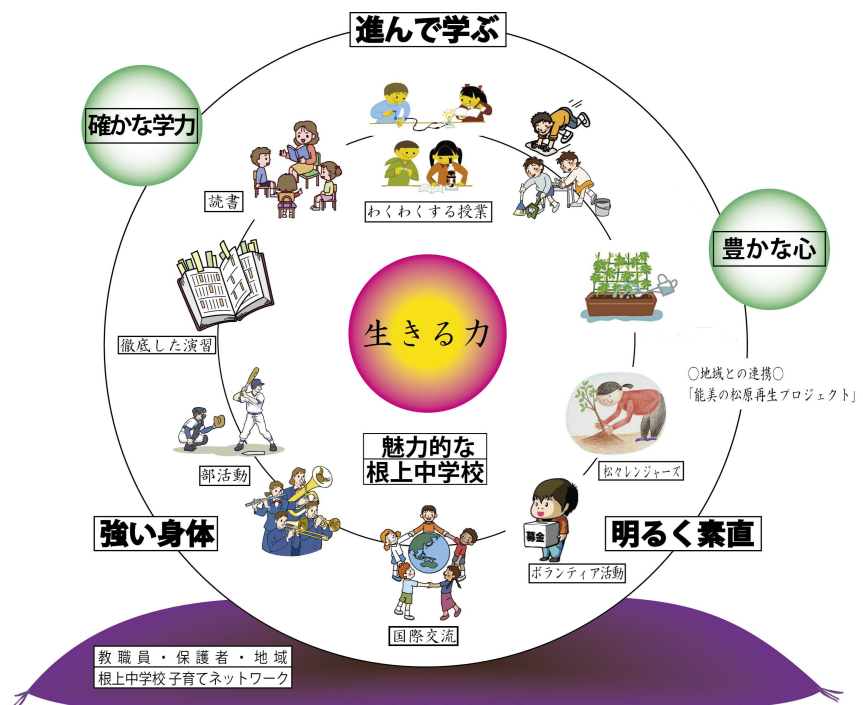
進んで学ぶ

確かな学力

豊かな心

読書

わくわくする授業

徹底した演習

生きる力

○地域との連携○
「能美の松原再生プロジェクト」

部活動

魅力的な
根上中学校

松々レンジャーズ

募金

強い身体

明るく素直

ボランティア活動

国際交流

教職員・保護者・地域
根上中学校 子育てネットワーク